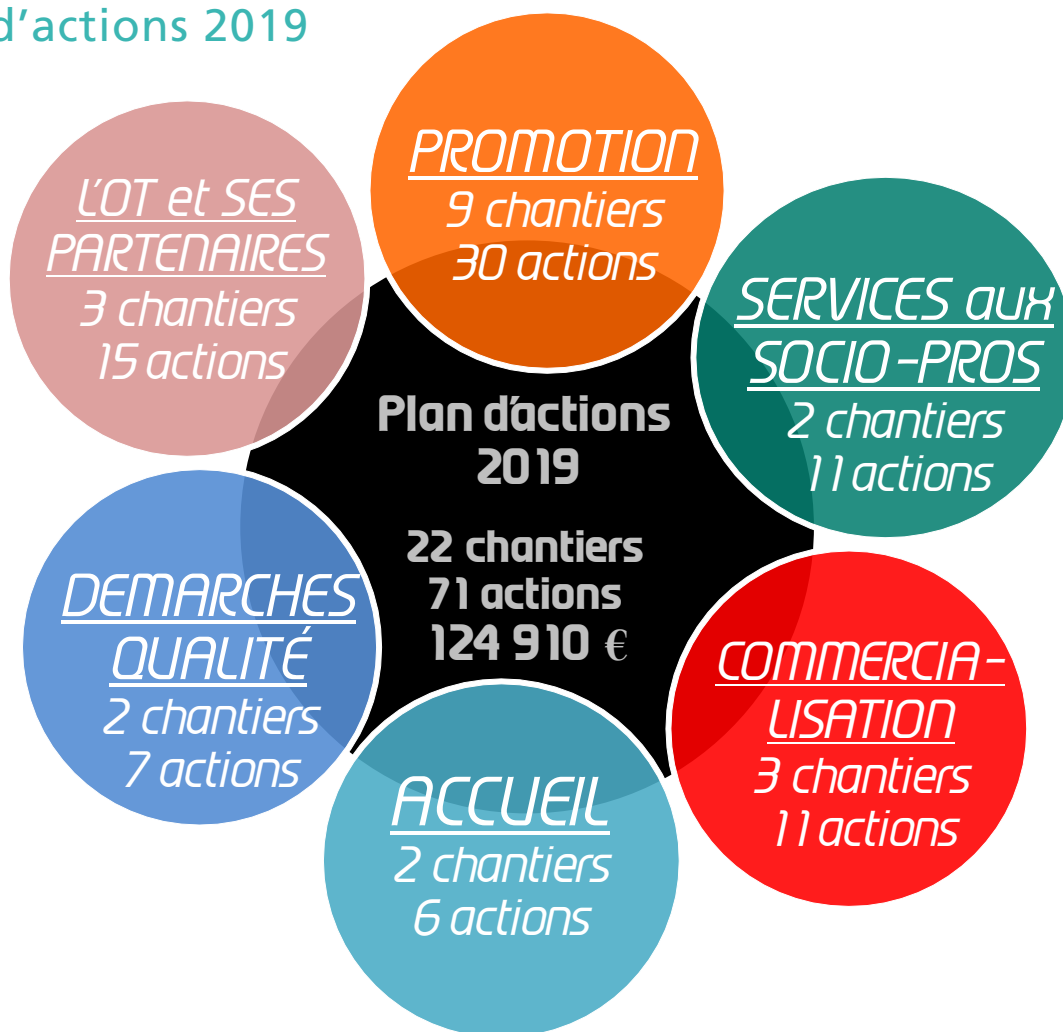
d’actions 2019

PROMOTION
9 chantiers
30 actions

L’OT et SES PARTENAIRES
3 chantiers
15 actions

SERVICES aux SOCIO-PROS
2 chantiers
11 actions

Plan d’actions 2019

22 chantiers
71 actions
124 910 €

DEMARCHES QUALITÉ
2 chantiers
7 actions

COMMERCIA-LISATION
3 chantiers
11 actions

ACCUEIL
2 chantiers
6 actions